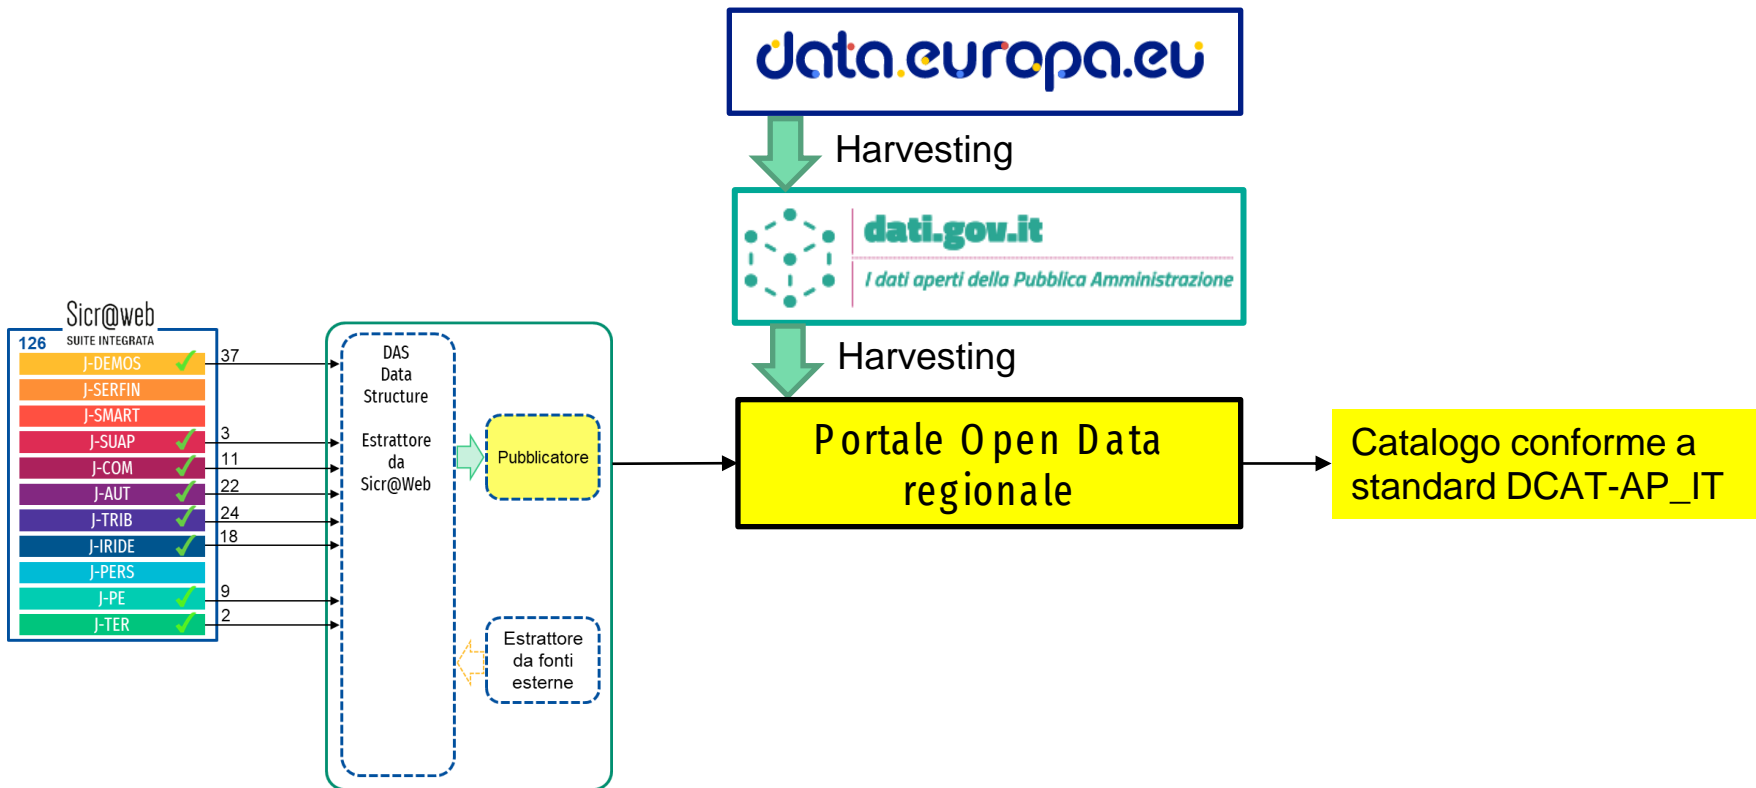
data.europa.eu

Harvesting

dati.gov.it

I dati aperti della Pubblica Amministrazione

Harvesting

Sicr@web
126 SUITE INTEGRATA
J-DEMOS
J-SERFIN
J-SMART
J-SUAP
J-COM
J-AUT
J-TRIB
J-IRIDE
J-PERS
J-PE
J-TER

37
3
11
22
24
18
9
2

DAS
Data
Structure

Estrattore
da
Sicr@Web

Pubblicatore

Estrattore
da fonti
esterne

Portale Open Data regionale

Catalogo conforme a standard DCAT-AP_IT